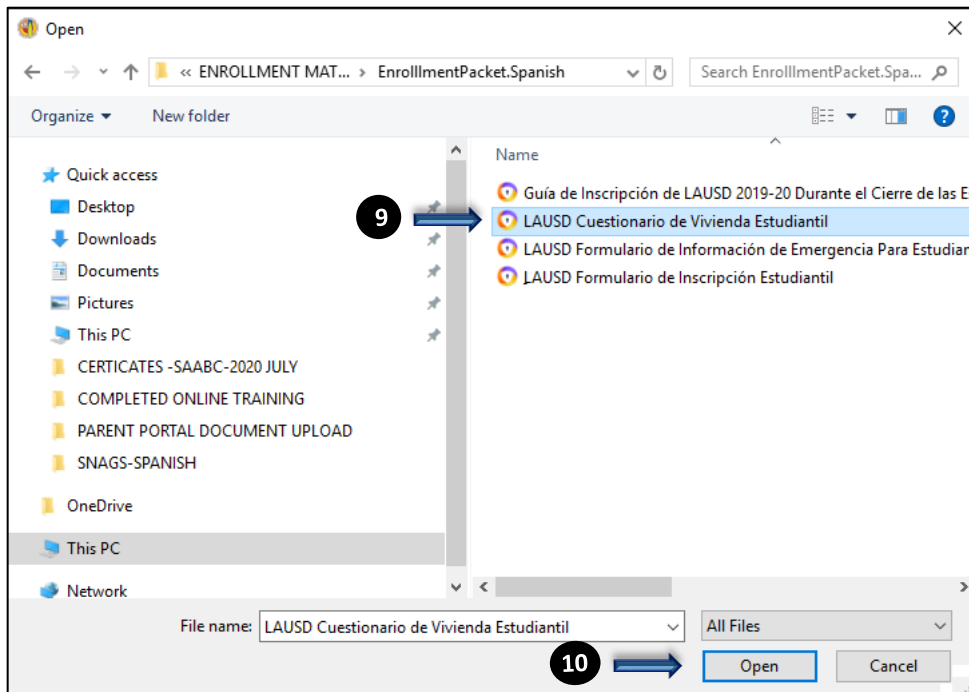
Open

« ENROLLMENT MAT... › EnrolllmentPacket.Spanish

Search EnrolllmentPacket.Spa...

Organize ▾ New folder

Quick access
Desktop
Downloads
Documents
Pictures
This PC
CERTICATES -SAABC-2020 JULY
COMPLETED ONLINE TRAINING
PARENT PORTAL DOCUMENT UPLOAD
SNAGS-SPANISH
OneDrive
This PC
Network

Name
Guía de Inscripción de LAUSD 2019-20 Durante el Cierre de las E
9
LAUSD Cuestionario de Vivienda Estudiantil
LAUSD Formulario de Información de Emergencia Para Estudiar
LAUSD Formulario de Inscripción Estudiantil

File name: LAUSD Cuestionario de Vivienda Estudiantil
All Files
10
Open
Cancel